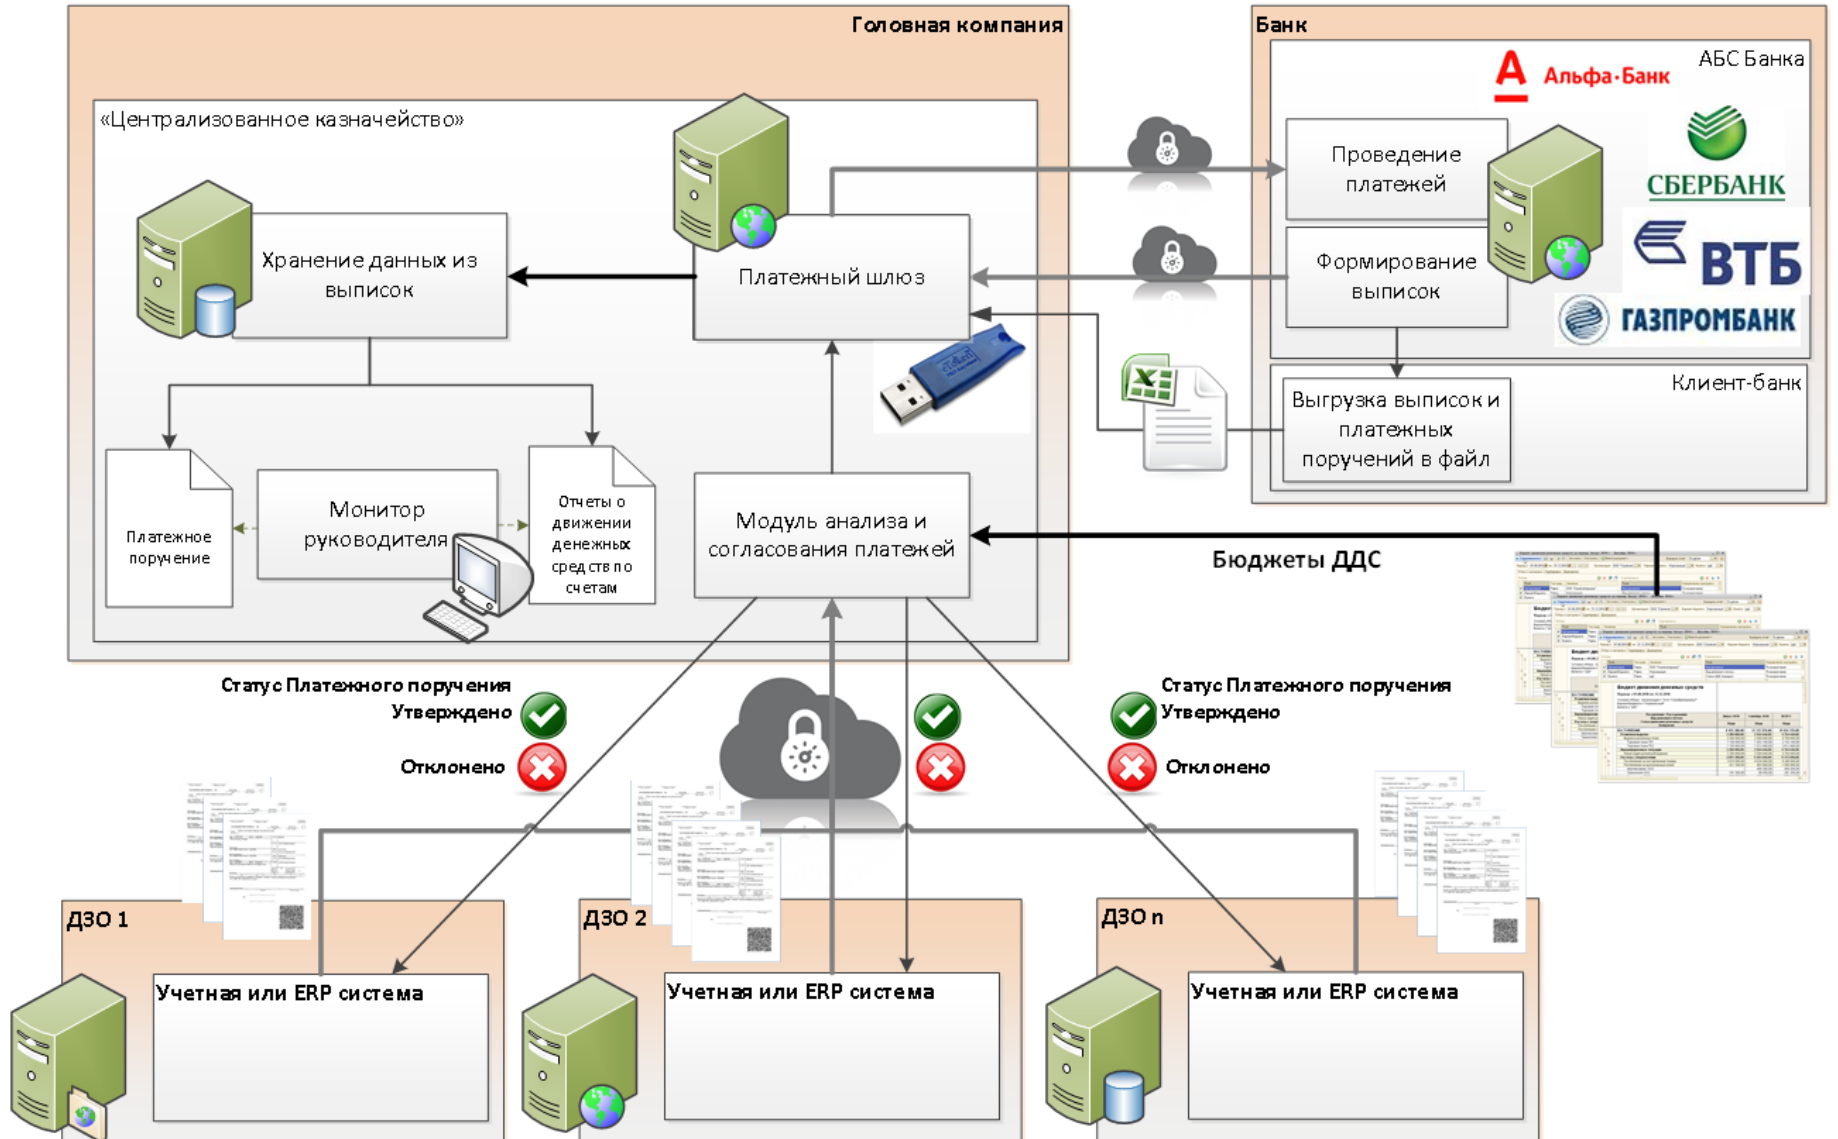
Головная компания

«Централизованное казначейство»

Хранение данных из выписок

Платежный шлюз

Платежное поручение

Монитор руководителя

Отчеты о движении денежных средств по счетам

Модуль анализа и согласования платежей

Банк

АБС Банка

Альфа-Банк

СБЕРБАНК

ВТБ

ГАЗПРОМБАНК

Проведение платежей

Формирование выписок

Клиент-банк

Выгрузка выписок и платежных поручений в файл

Бюджеты ДДС

Статус Платежного поручения
Утверждено
Отклонено

Статус Платежного поручения
Утверждено
Отклонено

ДЗО 1
Учетная или ERP система

ДЗО 2
Учетная или ERP система

ДЗО n
Учетная или ERP система